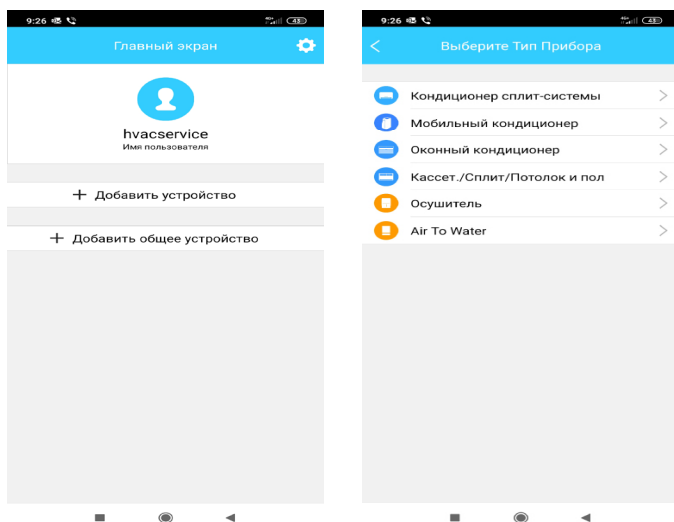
9:26

43

Главный экран

hvacservice
Имя пользователя

+ Добавить устройство

+ Добавить общее устройство

9:26

43

Выберите Тип Прибора

Кондиционер сплит-системы

Мобильный кондиционер

Оконный кондиционер

Кассет./Сплит/Потолок и пол

Осушитель

Air To Water